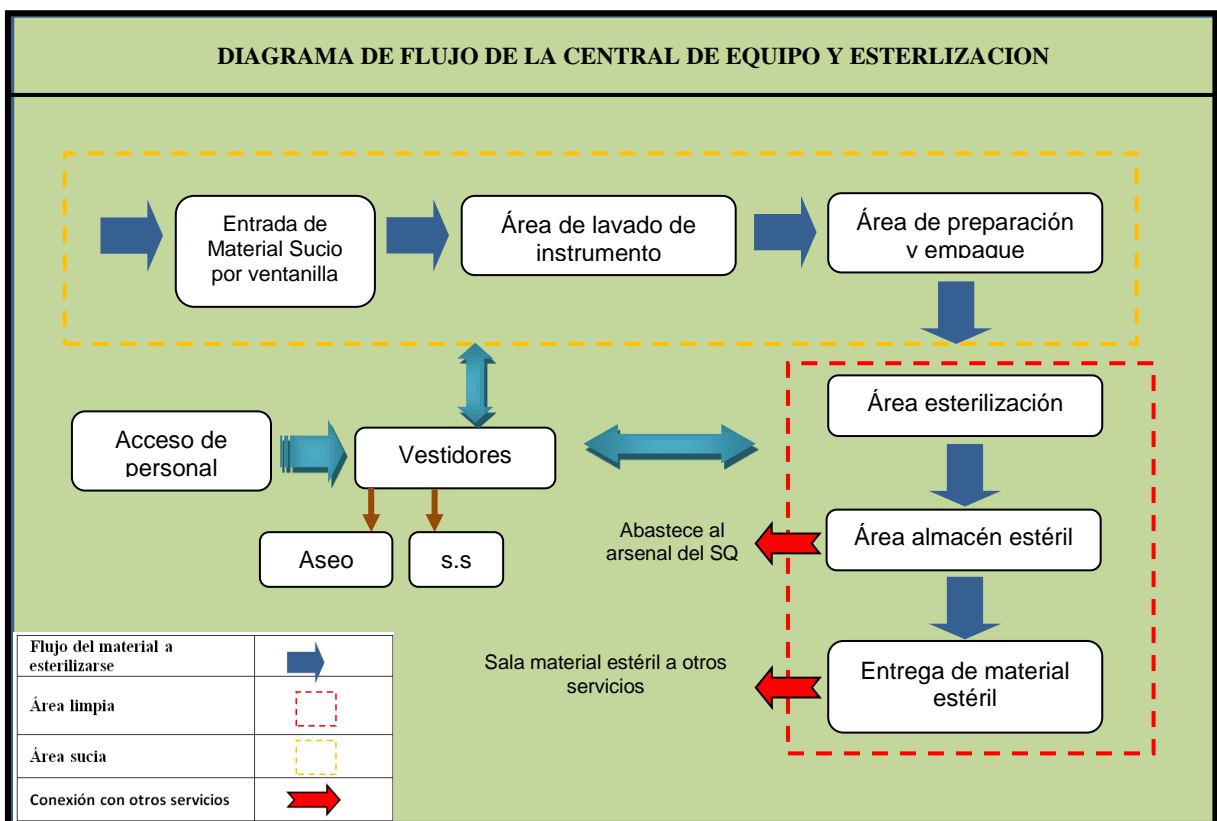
DIAGRAMA DE FLUJO DE LA CENTRAL DE EQUIPO Y ESTERLIZACION

Entrada de Material Sucio por ventanilla

Área de lavado de instrumento

Área de preparación y empaque

Área esterilización

Acceso de personal

Vestidores

Aseo

s.s

Abastece al arsenal del SQ

Área almacén estéril

Sala material estéril a otros servicios

Entrega de material estéril

| Flujo del material a esterilizarse | |
|---|---|
| Área limpia | |
| Área sucia | |
| Conexión con otros servicios | |